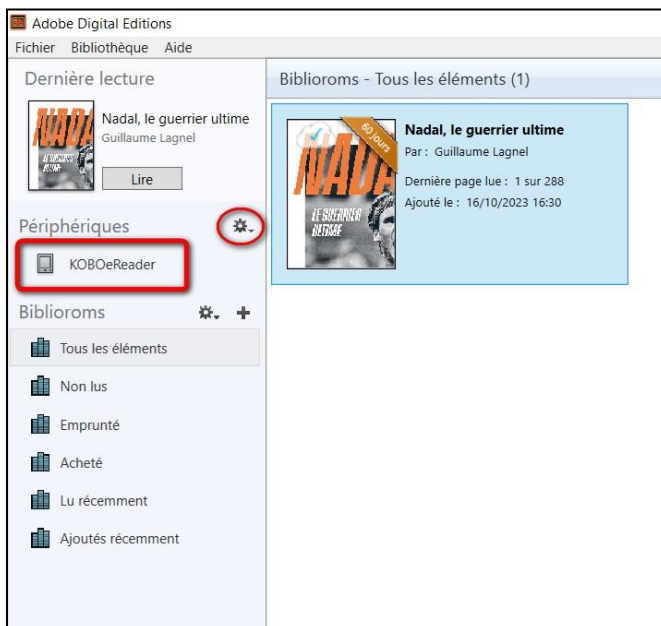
Adobe Digital Editions

Fichier Bibliothèque Aide

Dernière lecture

NADAL
LE GUERRIER ULTIME

Nadal, le guerrier ultime
Guillaume Lagnel

Lire

Périphériques

KOBOeReader

Bibliorooms

Tous les éléments

Non lus

Emprunté

Acheté

Lu récemment

Ajoutés récemment

Bibliorooms - Tous les éléments (1)

60 Jours

NADAL
LE GUERRIER ULTIME

Nadal, le guerrier ultime
Par : Guillaume Lagnel
Dernière page lue : 1 sur 288
Ajouté le : 16/10/2023 16:30